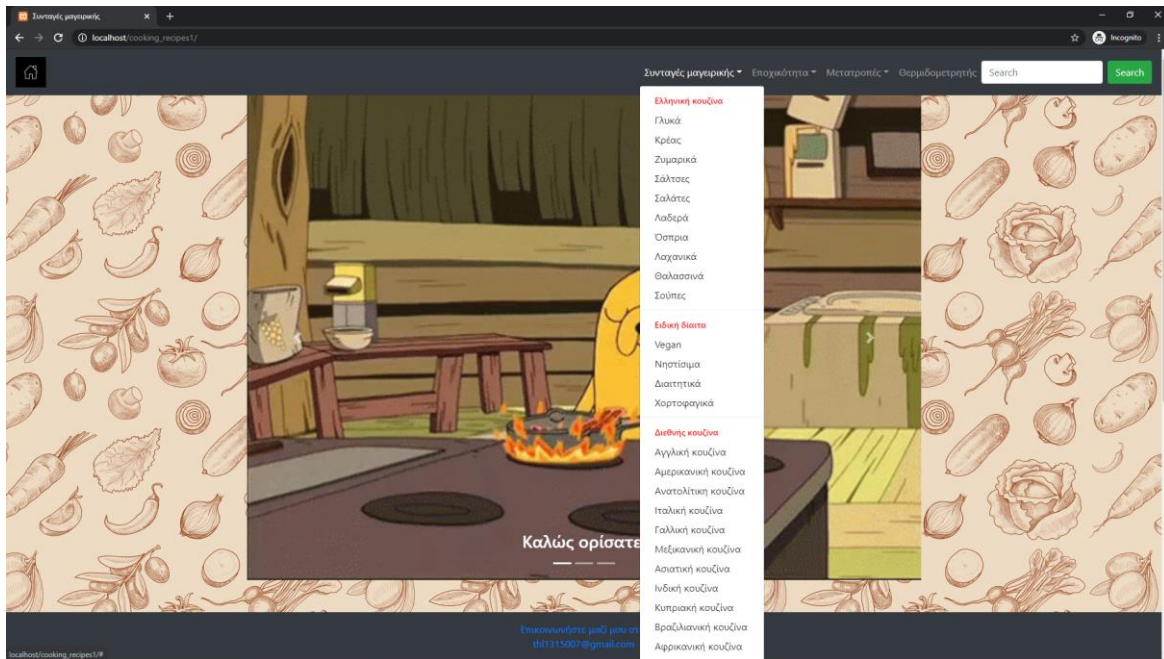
Συνταγές μαγειρικής × +

localhost/cooking_recipes1/

Incognito

Συνταγές μαγειρικής ▾ Εποχικότητα ▾ Μετατροπές ▾ Θερμιδομετρητής Search Search

Ελληνική κουζίνα
Γλυκά
Κρέας
Ζυμαρικά
Σάλτσες
Σαλάτες
Λαδερά
Όσπρια
Λαχανικά
Θαλασσινά
Σούπες

Ειδική δίαιτα
Vegan
Νηστίσιμα
Διαιτητικά
Χορτοφαγικά

Διεθνής κουζίνα
Αγγλική κουζίνα
Αμερικανική κουζίνα
Ανατολίτικη κουζίνα
Ιταλική κουζίνα
Γαλλική κουζίνα
Μεξικανική κουζίνα
Ασιατική κουζίνα
Ινδική κουζίνα
Κυπριακή κουζίνα
Βραζιλιανική κουζίνα
Αφρικανική κουζίνα

Καλώς ορίσατε

Επικοινωνήστε μαζί μου στ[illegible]
thl1315007@gmail.com

localhost/cooking_recipes1/#